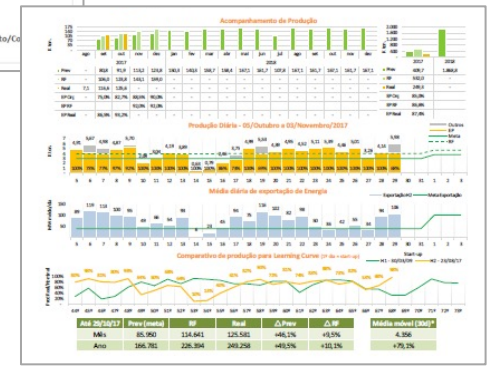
to/Co

Acompanhamento de Produção

ago set out nov dez jan fev mar abr mai jun jul ago set out nov dez

2017 2018

2017 2018

Prev
RF
Real
Produção Diária - 05/Outubro a 03/Novembro/2017

Média diária de exportação de Energia

Comparativo de produção para Learning Curve

| Até 29/10/17 | Prev (meta) | RF | Real | Δ Prev | Δ RF | Média móvel (30d)* |
|---|---|---|---|---|---|---|
| Mês | 85.950 | 114.641 | 125.581 | +46,1% | +9,5% | 4.356 |
| Ano | 166.781 | 226.394 | 249.258 | +49,5% | +10,1% | +79,1% |